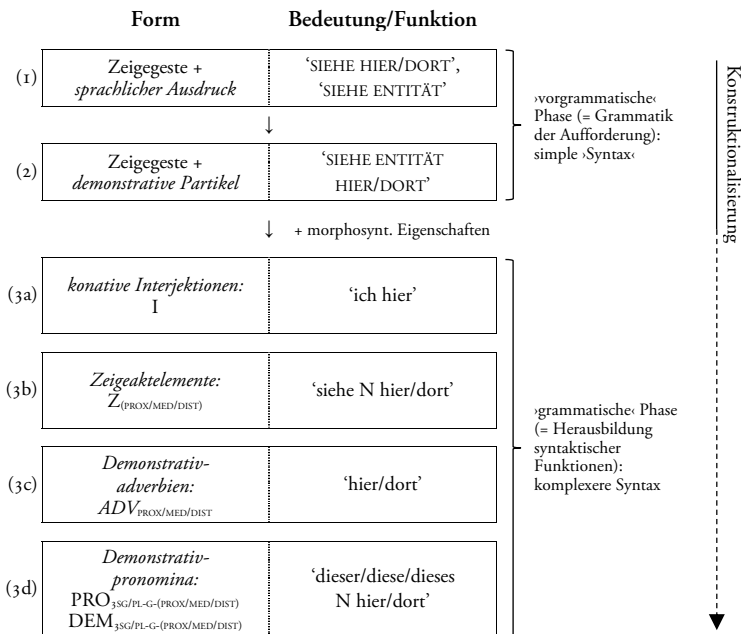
| | Form | Bedeutung/Funktion |
|---|---|---|
| (1) | Zeigegeste + *sprachlicher Ausdruck* | ‘SIEHE HIER/DORT’, ‘SIEHE ENTITÄT’ |
| (2) | Zeigegeste + *demonstrative Partikel* | ‘SIEHE ENTITÄT HIER/DORT’ |
| (3a) | *konative Interjektionen:* I | ‘ich hier’ |
| (3b) | *Zeigeaktelemente:* $Z_{(PROX/MED/DIST)}$ | ‘siehe N hier/dort’ |
| (3c) | *Demonstrativadverbien:* $ADV_{PROX/MED/DIST}$ | ‘hier/dort’ |
| (3d) | *Demonstrativpronomina:* $PRO_{3SG/PL-G-(PROX/MED/DIST)}$ $DEM_{3SG/PL-G-(PROX/MED/DIST)}$ | ‘dieser/diese/dieses N hier/dort’ |

↓

↓ + morphosynt. Eigenschaften

›vorgrammatische‹ Phase (= Grammatik der Aufforderung): simple ›Syntax‹

›grammatische‹ Phase (= Herausbildung syntaktischer Funktionen): komplexere Syntax

Konstruktionalisierung